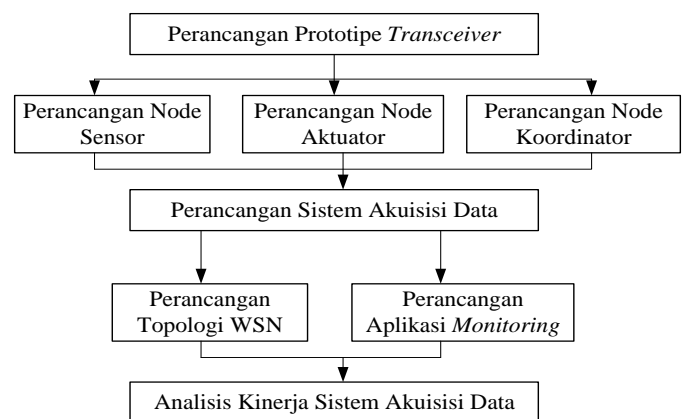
Perancangan Prototipe *Transceiver*

Perancangan Node Sensor

Perancangan Node Aktuator

Perancangan Node Koordinator

Perancangan Sistem Akuisisi Data

Perancangan Topologi WSN

Perancangan Aplikasi *Monitoring*

Analisis Kinerja Sistem Akuisisi Data